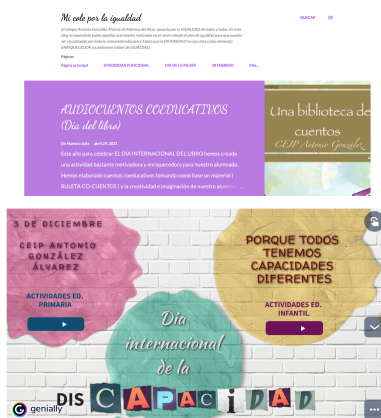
Mi cole por la igualdad

BUSCAR

El colegio Antonio González Álvarez de Palmeira del Arco, apuesta por la IGUALDAD de todos y todas. En este blog se expondrán todas aquellas actividades realizadas en el centro desde el plan de igualdad para que puedan ser visualizadas por toda la comunidad educativa. Hacia que la DIVERSIDAD no sea vista como elemento DIFERENCIADOR sino como fuente de IGUALDAD.

Páginas

Página principal
DIVERSIDAD FUNCIONAL
DÍA DE LA MUJER
28 FEBRERO
Más...

AUDIOCUENTOS COEDUCATIVOS (Día del libro)

De Nuestro Sala · abril 29, 2021

Este año para celebrar EL DÍA INTERNACIONAL DEL LIBRO hemos creado una actividad bastante motivadora y enriquecedora para nuestro alumnado. Hemos elaborado cuentos coeducativos tomando como base un material ( RULETA CO-CUENTOS ) y la creatividad e imaginación de nuestro alumnado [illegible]

Una biblioteca de cuentos
CEIP Antonio González

3 DE DICIEMBRE

CEIP ANTONIO GONZÁLEZ ÁLVAREZ

ACTIVIDADES ED. PRIMARIA

PORQUE TODOS TENEMOS CAPACIDADES DIFERENTES

ACTIVIDADES ED. INFANTIL

Día internacional de la DIS CAPACIDAD

genially